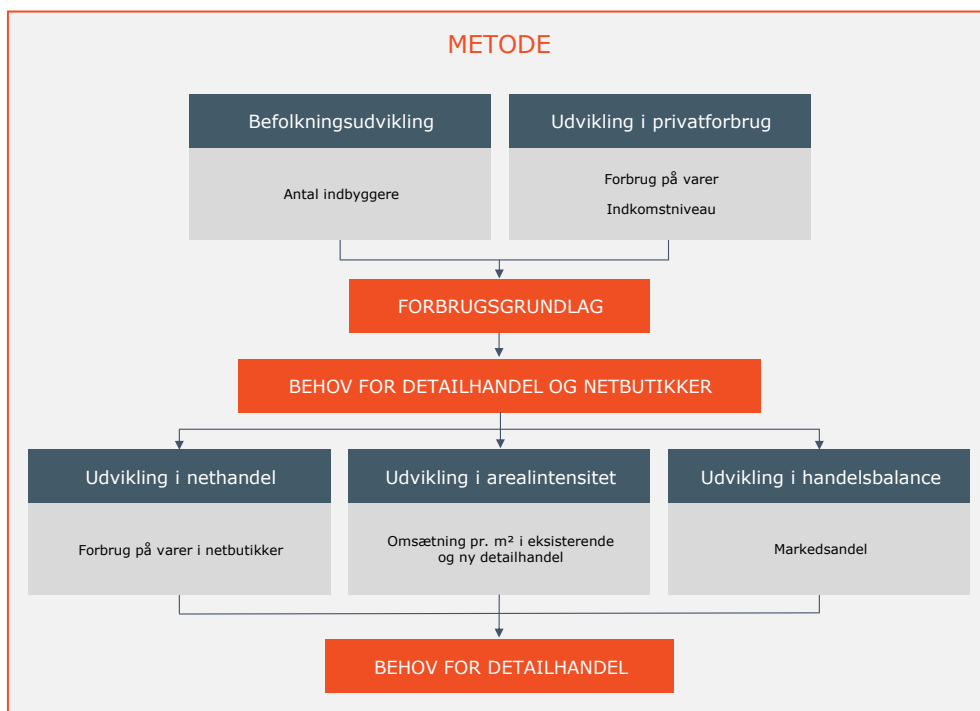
METODE

Befolkningsudvikling

Antal indbyggere

Udvikling i privatforbrug

Forbrug på varer

Indkomstniveau

FORBRUGSGRUNDLAG

BEHOV FOR DETAILHANDEL OG NETBUTIKKER

Udvikling i nethandel

Forbrug på varer i netbutikker

Udvikling i arealintensitet

Omsætning pr. m² i eksisterende og ny detailhandel

Udvikling i handelsbalance

Markedsandel

BEHOV FOR DETAILHANDEL